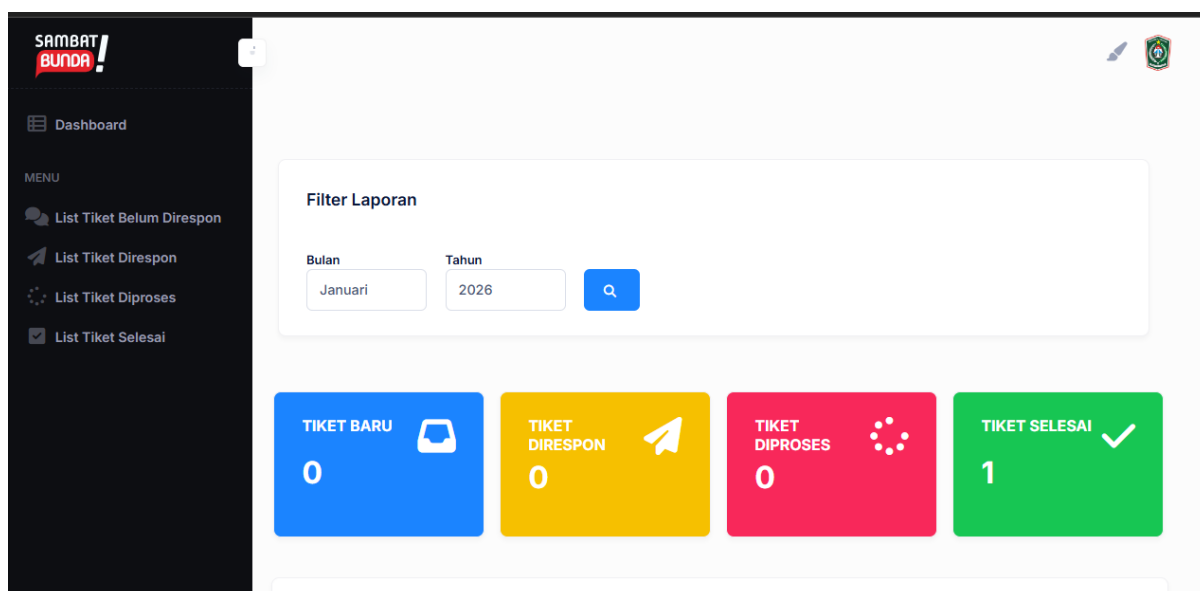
SAMBAT BUNDA!

Dashboard

MENU

List Tiket Belum Direspon

List Tiket Direspon

List Tiket Diproses

List Tiket Selesai

Filter Laporan

Bulan
Januari

Tahun
2026

TIKET BARU
0

TIKET DIRESPON
0

TIKET DIPROSES
0

TIKET SELESAI
1